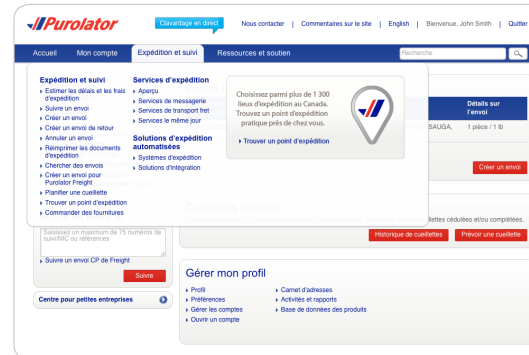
Purolator

Clavardage en direct | Nous contacter | Commentaires sur le site | English | Bienvenue, John Smith | Quitter

Accueil | Mon compte | Expédition et suivi | Ressources et soutien

Recherche

Expédition et suivi
Estimer les délais et les frais d'expédition
Suivre un envoi
Créer un envoi
Créer un envoi de retour
Annuler un envoi
Réimprimer les documents d'expédition
Chercher des envois
Créer un envoi pour Purolator Freight
Planifier une cueillette
Trouver un point d'expédition
Commander des fournitures

Services d'expédition
Aperçu
Services de messagerie
Services de transport fret
Services le même jour

Solutions d'expédition automatisées
Systèmes d'expédition
Solutions d'intégration

Choisissez parmi plus de 1 300 lieux d'expédition au Canada. Trouvez un point d'expédition pratique près de chez vous.

Trouver un point d'expédition

Détails sur l'envoi
SAUGA, | 1 pièce / 1 lb

Créer un envoi

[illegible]ettes cédulées et/ou complétes.

Historique de cueillettes | Prévoir une cueillette

Saisissez un maximum de 75 numéros de suivi/NIC ou références

Suivre un envoi CP de Freight

Suivre

Centre pour petites entreprises

Gérer mon profil
Profil
Préférences
Gérer les comptes
Ouvrir un compte
Carnet d'adresses
Activités et rapports
Base de données des produits